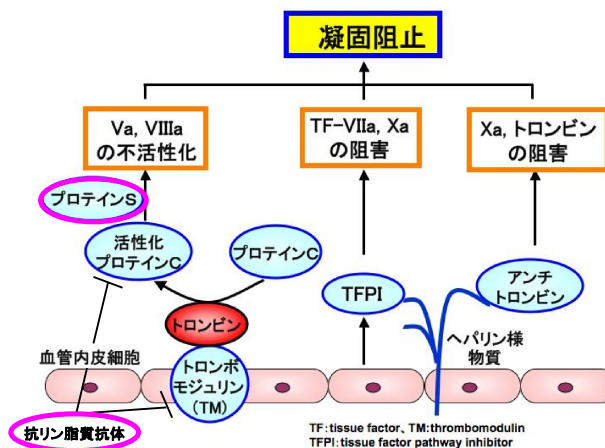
凝固阻止

Va, VIIIa の不活性化

TF-VIIa, Xa の阻害

Xa, トロンビンの阻害

プロテインS

活性化プロテインC

プロテインC

TFPI

アンチトロンビン

トロンビン

ヘパリン様物質

血管内皮細胞

トロンボモジュリン (TM)

抗リン脂質抗体

TF: tissue factor、TM: thrombomodulin
TFPI: tissue factor pathway inhibitor